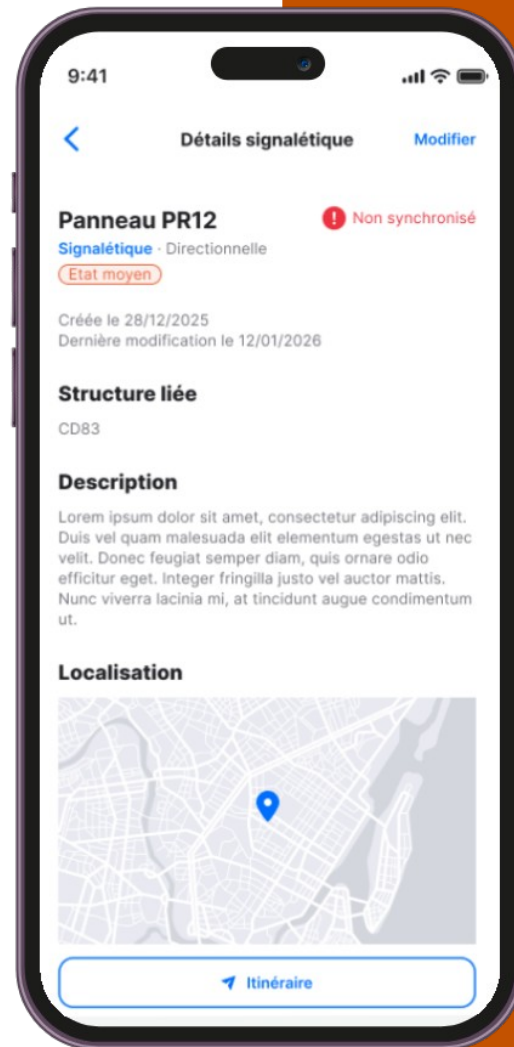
9:41

Détails signalétique

Modifier

Panneau PR12

Non synchronisé

Signalétique · Directionnelle

Etat moyen

Créée le 28/12/2025
Dernière modification le 12/01/2026

Structure liée

CD83

Description

Lorem ipsum dolor sit amet, consectetur adipiscing elit. Duis vel quam malesuada elit elementum egestas ut nec velit. Donec feugiat semper diam, quis ornare odio efficitur eget. Integer fringilla justo vel auctor mattis. Nunc viverra lacinia mi, at tincidunt augue condimentum ut.

Localisation

Itinéraire